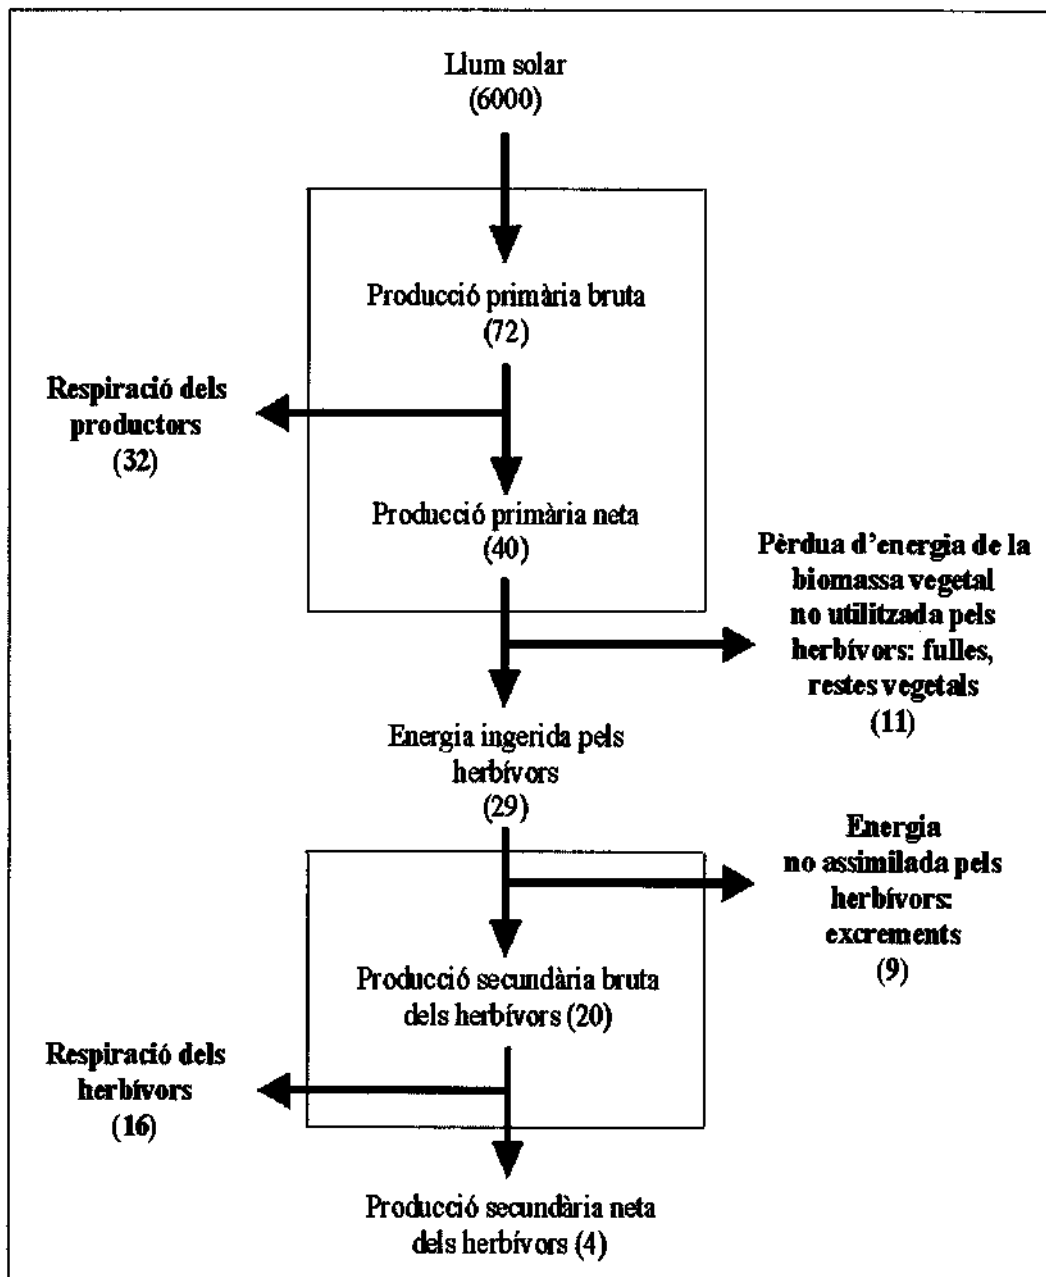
Llum solar
(6000)

Producció primària bruta
(72)

Respiració dels productors
(32)

Producció primària neta
(40)

Pèrdua d'energia de la biomassa vegetal no utilitzada pels herbívors: fulles, restes vegetals
(11)

Energia ingerida pels herbívors
(29)

Energia no assimilada pels herbívors: excrements
(9)

Producció secundària bruta dels herbívors (20)

Respiració dels herbívors
(16)

Producció secundària neta dels herbívors (4)